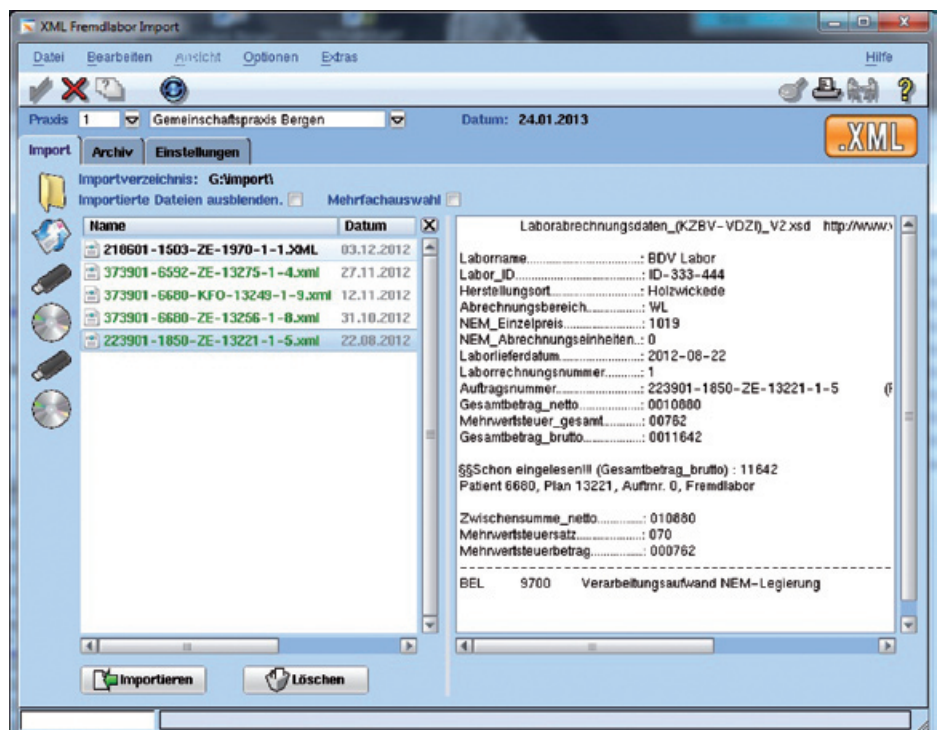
XML Fremdlabor Import

Datei Bearbeiten Ansicht Optionen Extras Hilfe

Praxis 1 Gemeinschaftspraxis Bergen Datum: 24.01.2013

.XML

Import Archiv Einstellungen

Importverzeichnis: G:\import\
Importierte Dateien ausblenden. Mehrfachauswahl

| Name | Datum |
|---|---|
| 218601-1503-ZE-1970-1-1.XML | 03.12.2012 |
| 373901-6592-ZE-13275-1-4.xml | 27.11.2012 |
| 373901-6680-KFO-13249-1-9.xml | 12.11.2012 |
| 373901-6680-ZE-13256-1-8.xml | 31.10.2012 |
| 223901-1850-ZE-13221-1-5.xml | 22.08.2012 |

Laborabrechnungsdaten_(KZBV-VDZI)_V2.xsd http://www.

Laborname...........................: BDV Labor
Labor_ID...............................: ID-333-444
Herstellungsort......................: Holzwickede
Abrechnungsbereich...............: WL
NEM_Einzelpreis....................: 1019
NEM_Abrechnungseinheiten..: 0
Laborlieferdatum....................: 2012-08-22
Laborrechnungsnummer.........: 1
Auftragsnummer.....................: 223901-1850-ZE-13221-1-5 (F
Gesamtbetrag_netto...............: 0010880
Mehrwertsteuer_gesamt.........: 00762
Gesamtbetrag_brutto..............: 0011642

§§Schon eingelesen!!! (Gesamtbetrag_brutto) : 11642
Patient 6680, Plan 13221, Auftrnr. 0, Fremdlabor

Zwischensumme_netto............: 010880
Mehrwertsteuersatz................: 070
Mehrwertsteuerbetrag..............: 000762

BEL 9700 Verarbeitungsaufwand NEM-Legierung

Importieren Löschen